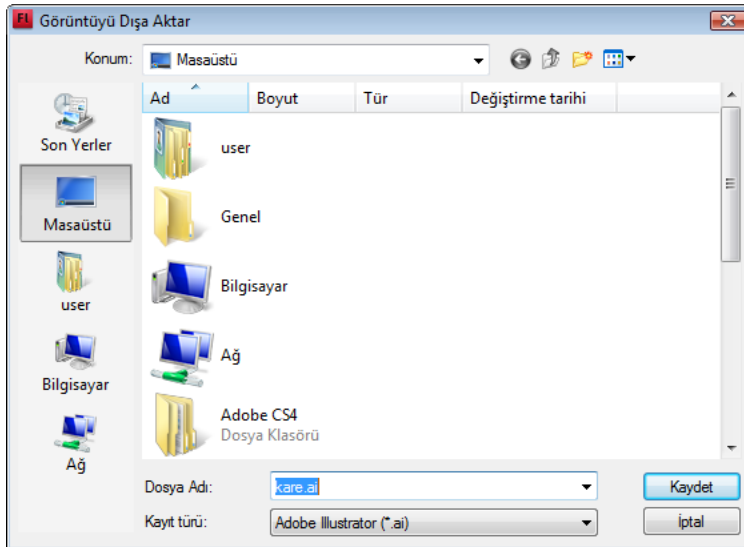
Fl Görüntüyü Dışa Aktar

Konum: Masaüstü

Son Yerler
Masaüstü
user
Bilgisayar
Ağ

| Ad | Boyut | Tür | Değiştirme tarihi |
|---|---|---|---|

user
Genel
Bilgisayar
Ağ
Adobe CS4
Dosya Klasörü

Dosya Adı: kare.ai
Kayıt türü: Adobe Illustrator (*.ai)

Kaydet
İptal